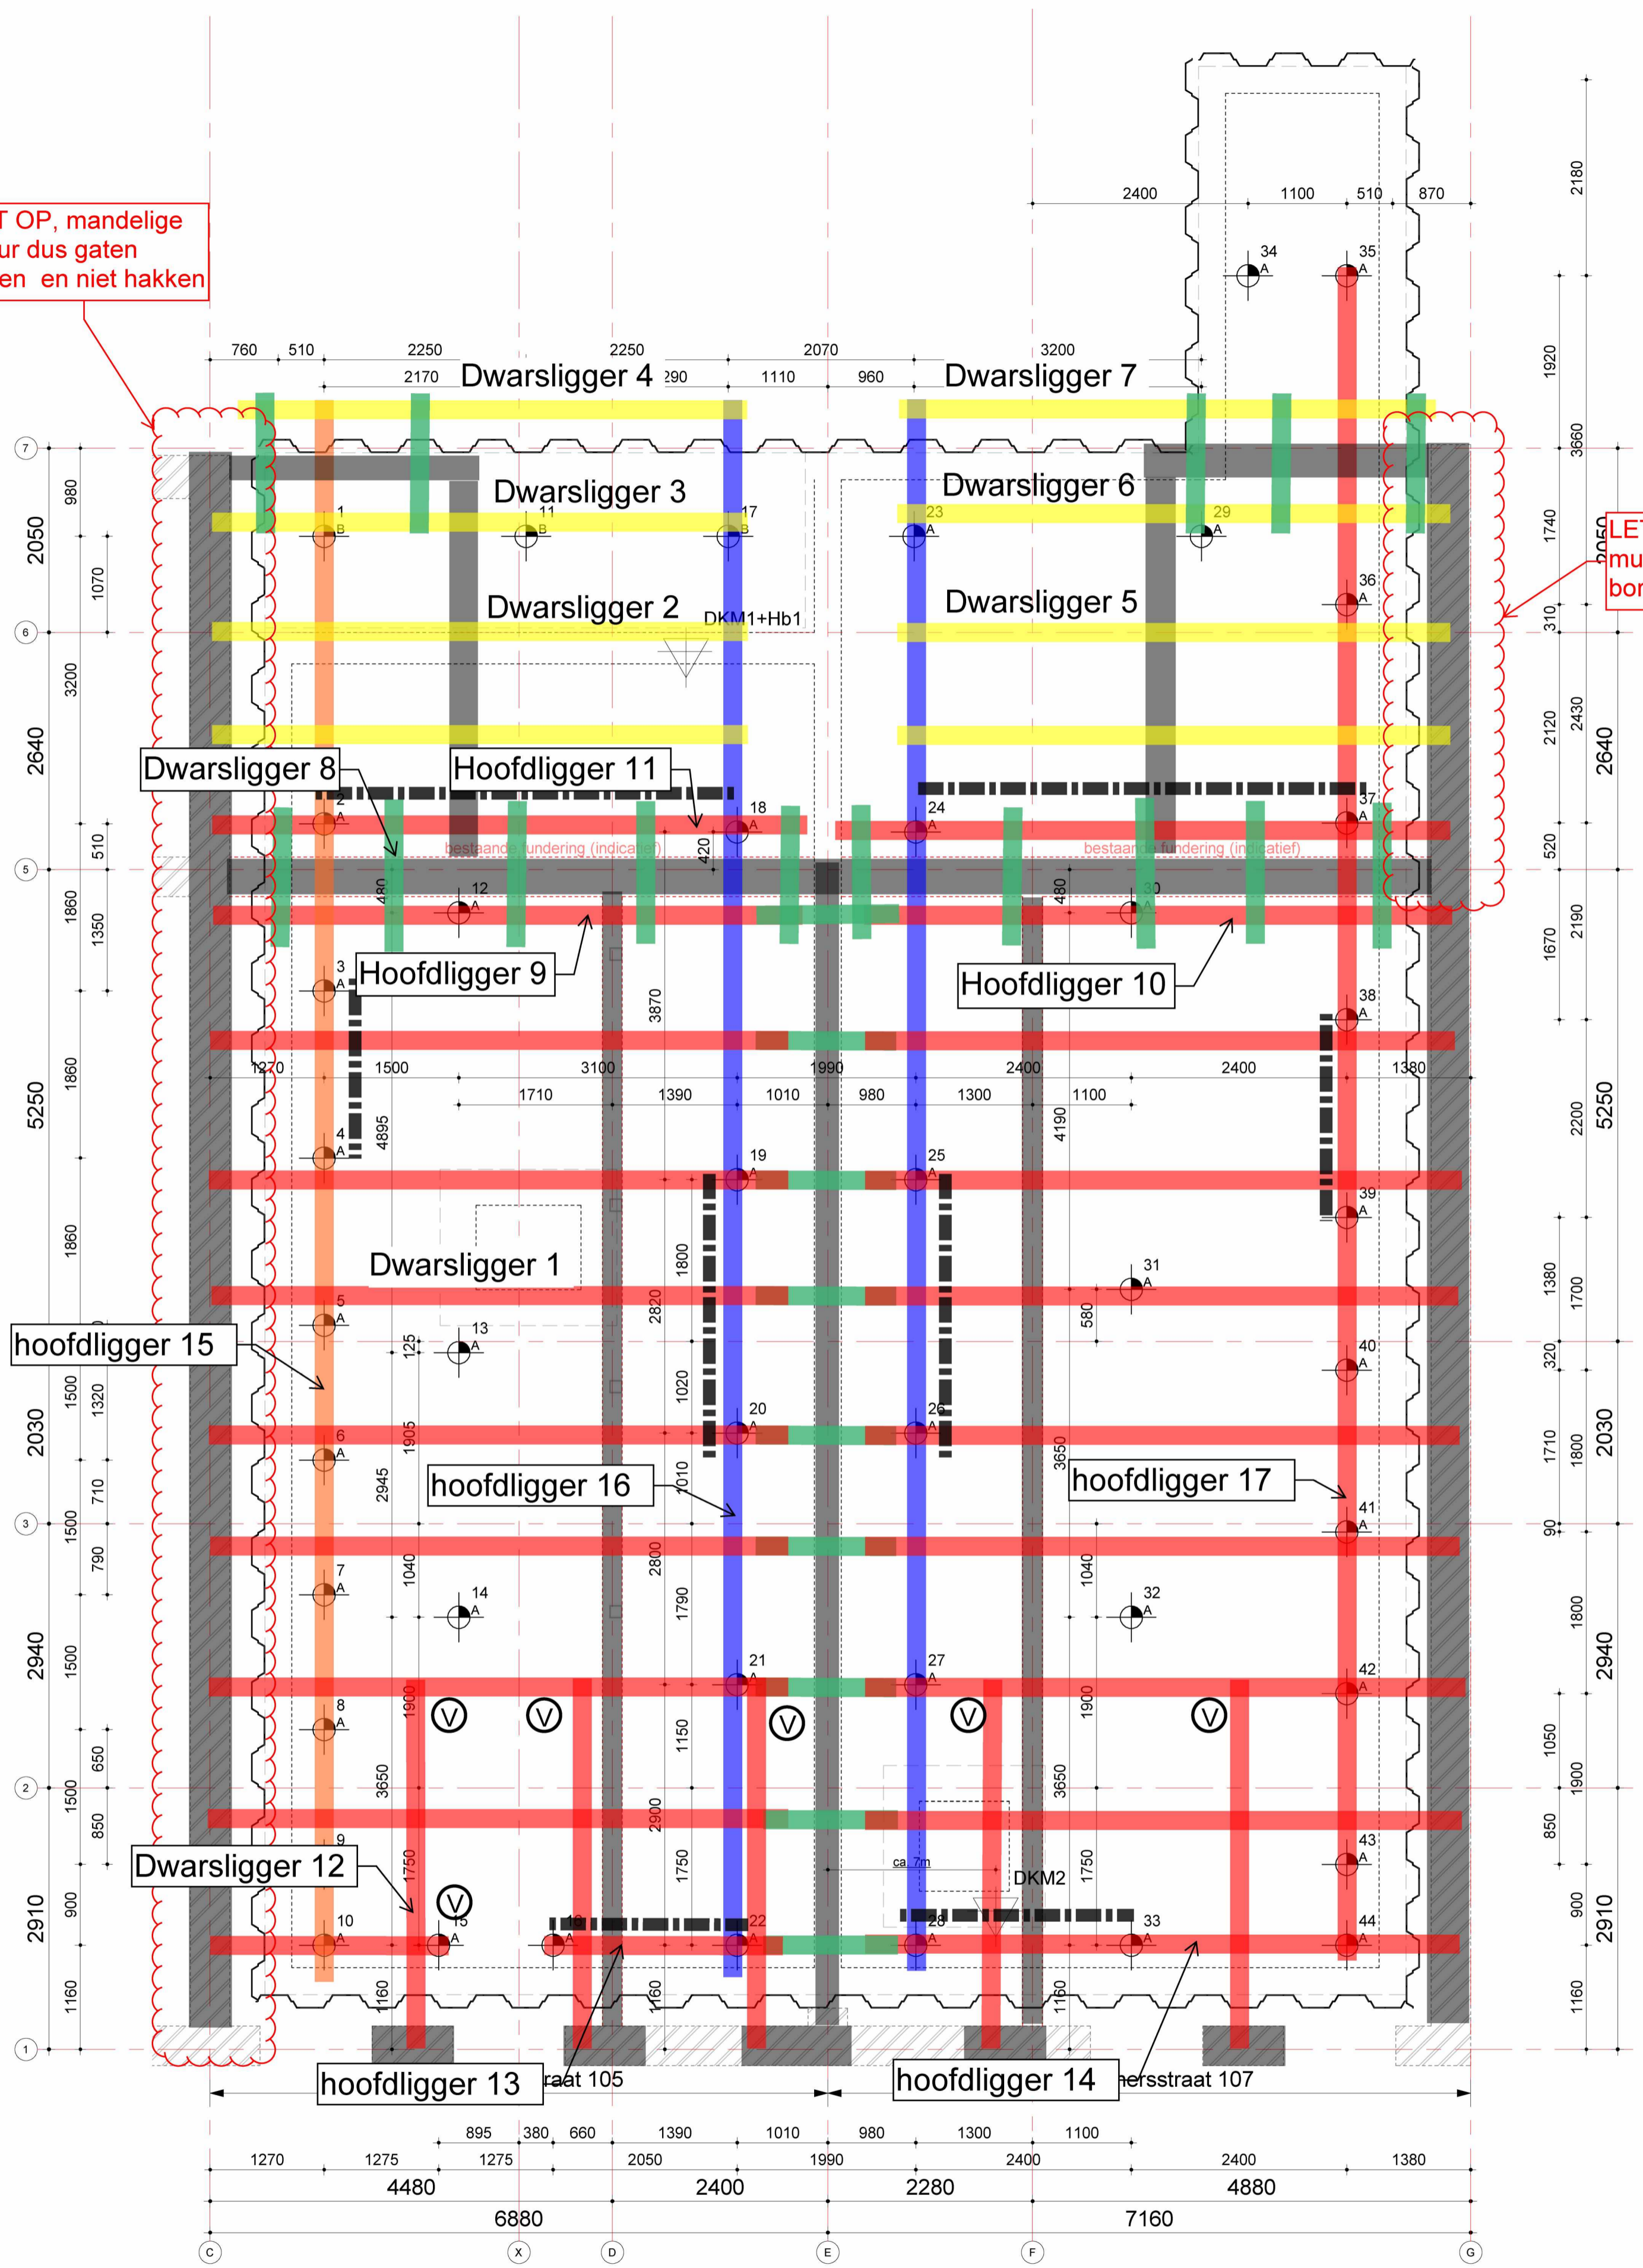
T OP, mandelige
ur dus gaten
en en niet hakken

LET
mu
bor

2400 1100 510 870

2180

34 A
35 A

760 510 2250 2250 2070 3200
2170 Dwarsligger 4 290 1110 960 Dwarsligger 7

1920

3660

7

980

2050

Dwarsligger 3
Dwarsligger 6

1 B
11 B
17 B
23 A
29 A

1740

2050

1070

Dwarsligger 2
DKM1+Hb1
Dwarsligger 5

36 A

6

310

3200

2640

2120 2430

2640

Dwarsligger 8
Hoofdligger 11

2 A
18 A
24 A
37 A

510

420

bestaande fundering (indicatief)
bestaande fundering (indicatief)

520

5

480
12 A
480
30 A

1860 1350

2190

1670

3 A
Hoofdligger 9
Hoofdligger 10

3870

38 A

1270 1500 3100 1990 2400 2400 1380
1710 1390 1010 980 1300 1100

1860

4 A
4895
4190

5250

2200

5250

19 A
25 A

39 A

1860

Dwarsligger 1

1800

31 A

1380 1700

5 A
hoofdligger 15
125
13 A
2820
580

40 A

320

1500 1320

1020

1905

6 A
20 A
26 A

2030

1710 1800

2030

hoofdligger 16
1010
3650
hoofdligger 17

41 A

2945

710

3

1500 790

90

2800

7 A

1040

1040

14 A
32 A

1790

2940

1500

21 A
27 A

42 A

1800

2940

8 A
1900
1900
1150

650

1050

2

1500 850

3650
2900
3650

1900

850

9
Dwarsligger 12
1750
1750
1750
ca. 7m
DKM2

43 A

2910

900

10 A
15 A
16 A
22 A
28 A
33 A
44 A

900

2910

1160
1160
1160
1160

1160

1160

1

hoofdligger 13
raat 105
hoofdligger 14
ersstraat 107

895 380 660 1390 1010 980 1300 1100
1270 1275 1275 2050 1990 2400 2400 1380
4480 2400 2280 4880
6880 7160

C X D E F G